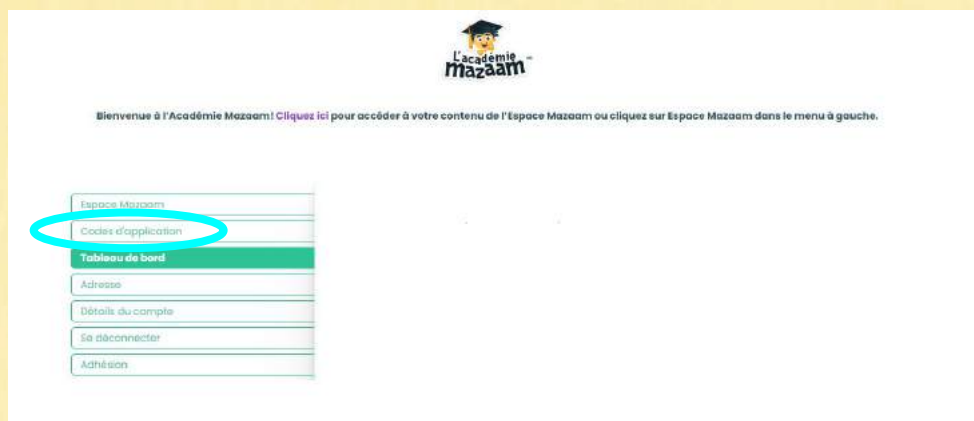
L'académie
mazaam

Bienvenue à l'Académie Mazaam! Cliquez ici pour accéder à votre contenu de l'Espace Mazaam ou cliquez sur Espace Mazaam dans le menu à gauche.

Espace Mazaam
Codes d'application
Tableau de bord
Adresse
Détails du compte
Se déconnecter
Adhésion